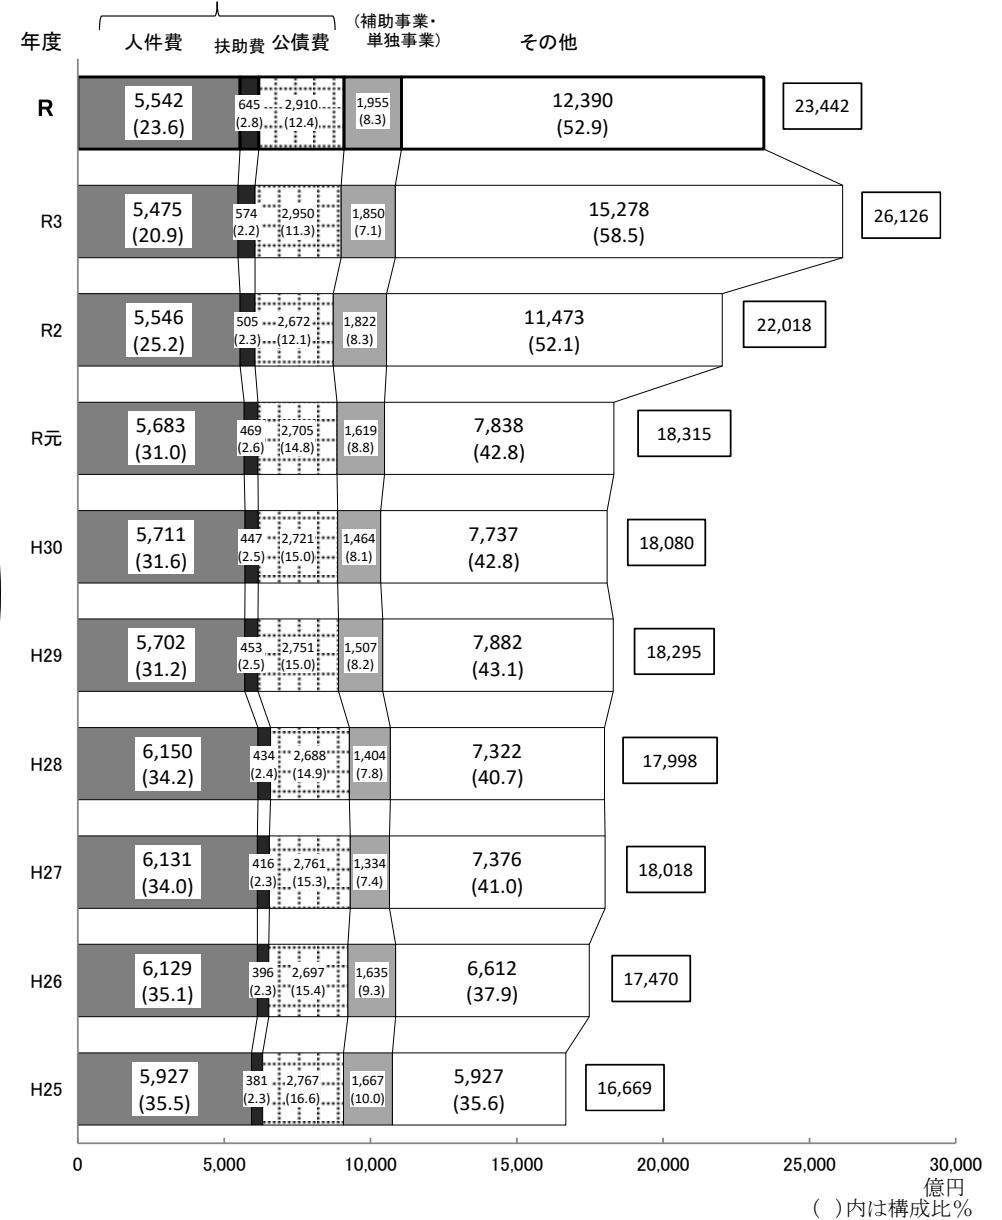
年度 人件費 扶助費 公債費 (補助事業・単独事業) その他

R
5,542 (23.6) 645 (2.8) 2,910 (12.4) 1,955 (8.3) 12,390 (52.9) 23,442

R3
5,475 (20.9) 574 (2.2) 2,950 (11.3) 1,850 (7.1) 15,278 (58.5) 26,126

R2
5,546 (25.2) 505 (2.3) 2,672 (12.1) 1,822 (8.3) 11,473 (52.1) 22,018

R元
5,683 (31.0) 469 (2.6) 2,705 (14.8) 1,619 (8.8) 7,838 (42.8) 18,315

H30
5,711 (31.6) 447 (2.5) 2,721 (15.0) 1,464 (8.1) 7,737 (42.8) 18,080

H29
5,702 (31.2) 453 (2.5) 2,751 (15.0) 1,507 (8.2) 7,882 (43.1) 18,295

H28
6,150 (34.2) 434 (2.4) 2,688 (14.9) 1,404 (7.8) 7,322 (40.7) 17,998

H27
6,131 (34.0) 416 (2.3) 2,761 (15.3) 1,334 (7.4) 7,376 (41.0) 18,018

H26
6,129 (35.1) 396 (2.3) 2,697 (15.4) 1,635 (9.3) 6,612 (37.9) 17,470

H25
5,927 (35.5) 381 (2.3) 2,767 (16.6) 1,667 (10.0) 5,927 (35.6) 16,669

0 5,000 10,000 15,000 20,000 25,000 30,000
億円
( )内は構成比%